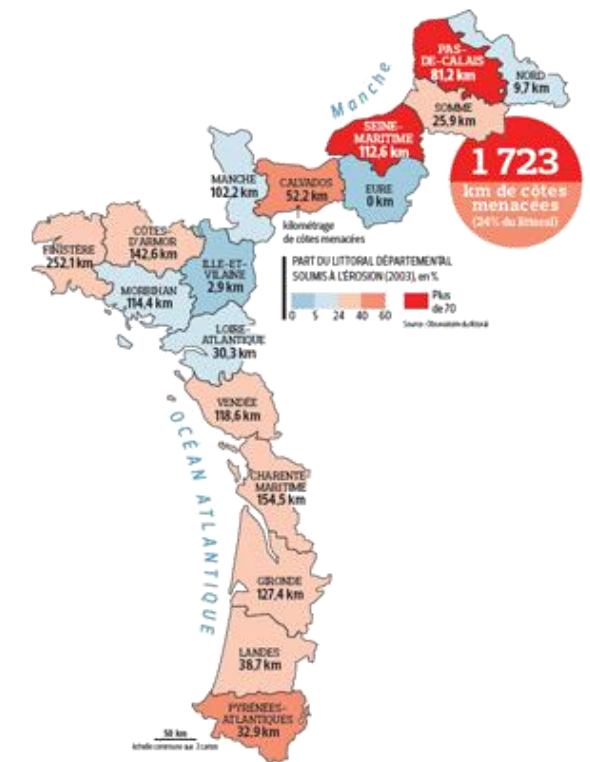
Manche

PAS-DE-CALAIS
81,2 km

NORD
9,7 km

SOMME
25,9 km

SEINE-MARITIME
112,6 km

1 723
km de côtes menacées
(24% du littoral)

MANCHE
102,2 km

CALVADOS
52,2 km

EURE
0 km

kilométrage de côtes menacées

FINISTÈRE
252,1 km

CÔTES-D'ARMOR
142,6 km

ILLE-ET-VILAINE
2,9 km

MORBIHAN
114,4 km

PART DU LITTORAL DÉPARTEMENTAL SOUMIS À L'ÉROSION (2003), en %

0 5 24 40 60

Plus de 70

Source : Observatoire du littoral

LOIRE-ATLANTIQUE
30,3 km

OCÉAN ATLANTIQUE

VENDÉE
118,6 km

CHARENTE-MARITIME
154,5 km

GIRONDE
127,4 km

LANDES
38,7 km

PYRÉNÉES-ATLANTIQUES
32,9 km

50 km
Échelle commune aux 3 cartes